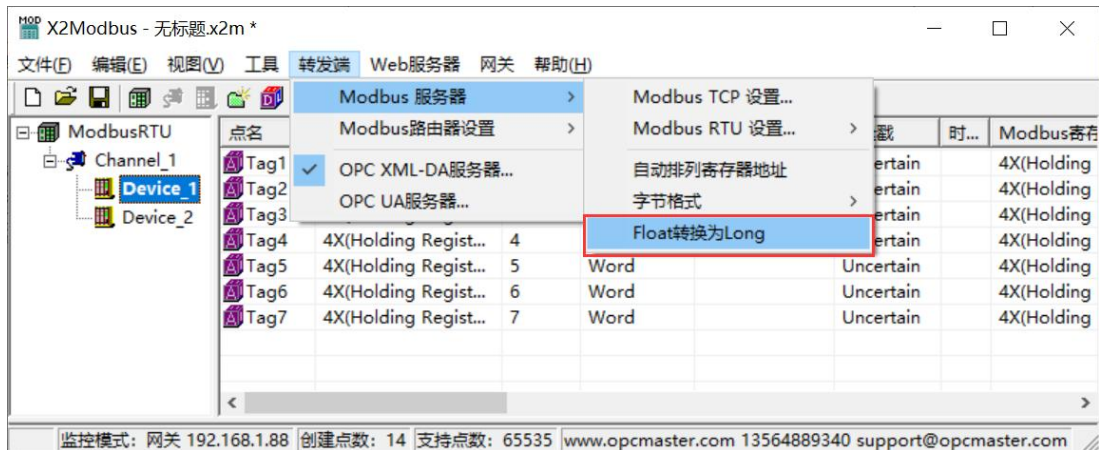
X2Modbus - 无标题.x2m *

文件(F) 编辑(E) 视图(V) 工具 转发端 Web服务器 网关 帮助(H)

Modbus 服务器
Modbus路由器设置
OPC XML-DA服务器...
OPC UA服务器...

Modbus TCP 设置...
Modbus RTU 设置...
自动排列寄存器地址
字节格式
Float转换为Long

ModbusRTU
Channel_1
Device_1
Device_2

| 点名 | | | | | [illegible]戳 | 时... | Modbus寄存 |
|---|---|---|---|---|---|---|---|
| Tag1 | | | | | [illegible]ertain | | 4X(Holding |
| Tag2 | | | | | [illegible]ertain | | 4X(Holding |
| Tag3 | | | | | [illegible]ertain | | 4X(Holding |
| Tag4 | 4X(Holding Regist... | 4 | | | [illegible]ertain | | 4X(Holding |
| Tag5 | 4X(Holding Regist... | 5 | Word | | Uncertain | | 4X(Holding |
| Tag6 | 4X(Holding Regist... | 6 | Word | | Uncertain | | 4X(Holding |
| Tag7 | 4X(Holding Regist... | 7 | Word | | Uncertain | | 4X(Holding |

监控模式: 网关 192.168.1.88 | 创建点数: 14 | 支持点数: 65535 | www.opcmaster.com 13564889340 support@opcmaster.com